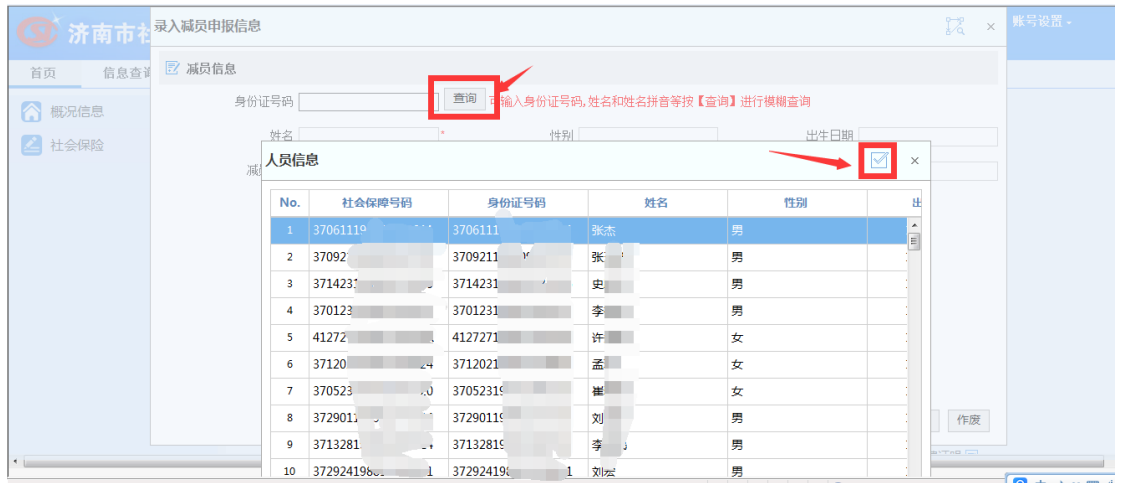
济南市社

账号设置

首页 信息查询

概况信息

社会保险

录入减员申报信息

减员信息

身份证号码 查询 请输入身份证号码，姓名和姓名拼音等按【查询】进行模糊查询

姓名 * 性别 出生日期

减

人员信息

| No. | 社会保障号码 | 身份证号码 | 姓名 | 性别 | 出 |
|---|---|---|---|---|---|
| 1 | 3706111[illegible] | 3706111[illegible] | 张杰 | 男 | |
| 2 | 37092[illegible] | 3709211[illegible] | 张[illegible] | 男 | |
| 3 | 3714231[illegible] | 3714231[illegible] | 史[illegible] | 男 | |
| 4 | 370123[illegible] | 3701231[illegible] | 李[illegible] | 男 | |
| 5 | 41272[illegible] | 4127271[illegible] | 许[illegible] | 女 | |
| 6 | 37120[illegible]24 | 3712021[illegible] | 孟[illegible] | 女 | |
| 7 | 370523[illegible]0 | 3705231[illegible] | 崔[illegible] | 女 | |
| 8 | 372901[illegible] | 3729011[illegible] | 刘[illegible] | 男 | |
| 9 | 3713281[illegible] | 3713281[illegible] | 李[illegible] | 男 | |
| 10 | 37292419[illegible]1 | 37292419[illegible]1 | 刘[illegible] | 男 | |

作废